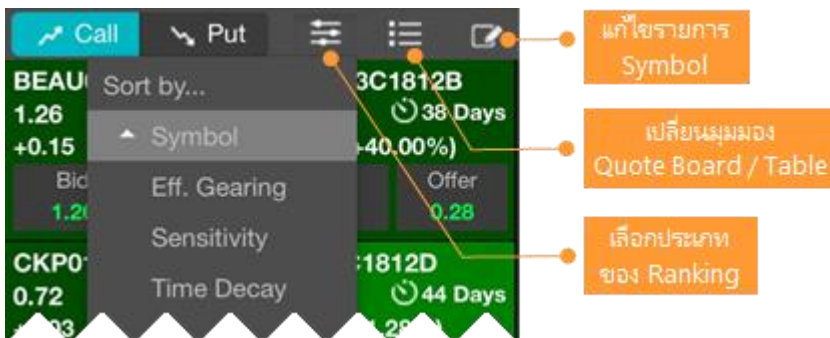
Call Put

BEAU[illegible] 1.26 +0.15 Bid 1.2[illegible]

Sort by...
Symbol
Eff. Gearing
Sensitivity
Time Decay

3C1812B 38 Days -40.00%) Offer 0.28

CKP0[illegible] 0.72 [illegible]

C1812D 44 Days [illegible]

แก้ไขรายการ Symbol

เปลี่ยนมุมมอง Quote Board / Table

เลือกประเภท ของ Ranking